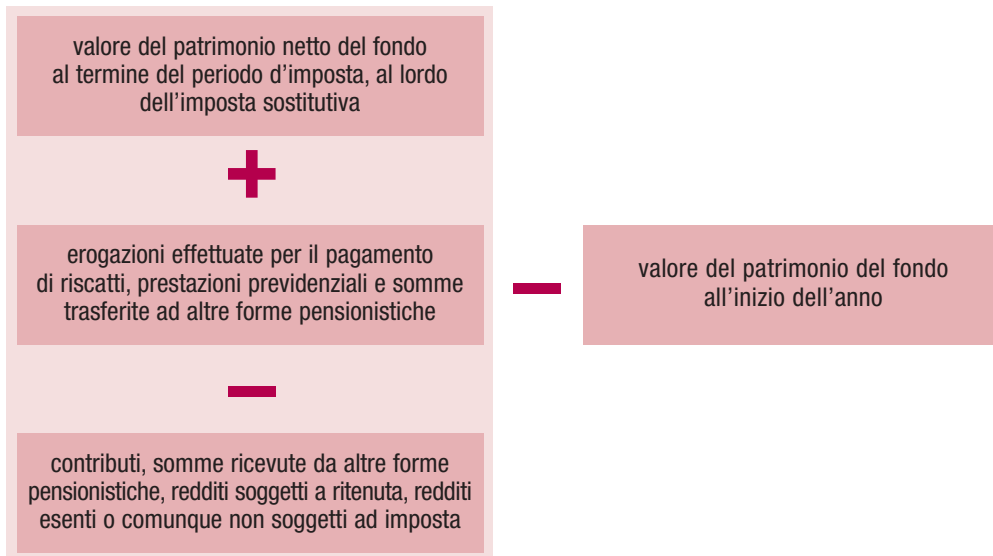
valore del patrimonio netto del fondo al termine del periodo d’imposta, al lordo dell’imposta sostitutiva

+

erogazioni effettuate per il pagamento di riscatti, prestazioni previdenziali e somme trasferite ad altre forme pensionistiche

–

contributi, somme ricevute da altre forme pensionistiche, redditi soggetti a ritenuta, redditi esenti o comunque non soggetti ad imposta

–

valore del patrimonio del fondo all’inizio dell’anno